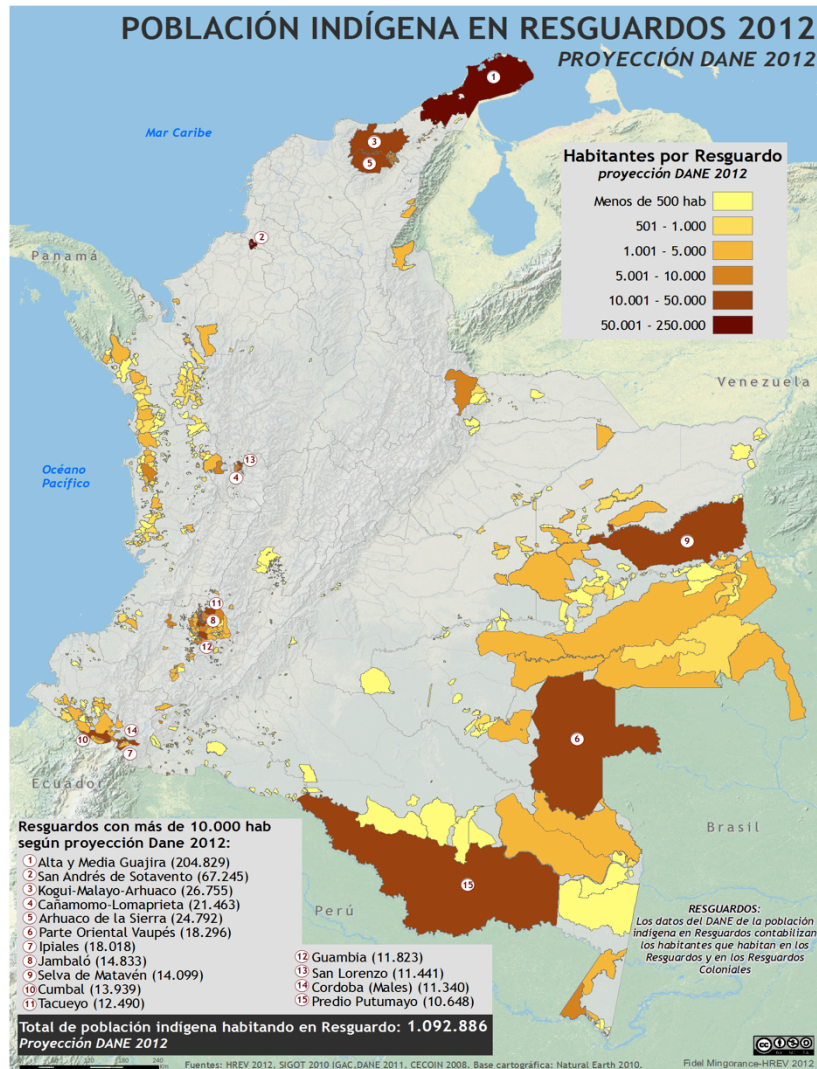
POBLACIÓN INDÍGENA EN RESGUARDOS 2012
PROYECCIÓN DANE 2012

Mar Caribe

Panamá

Océano Pacífico

Venezuela

Ecuador

Perú

Brasil

Habitantes por Resguardo
proyección DANE 2012

Menos de 500 hab
501 - 1.000
1.001 - 5.000
5.001 - 10.000
10.001 - 50.000
50.001 - 250.000

1 2 3 4 5 6 7 8 9 10 11 12 13 14 15

Resguardos con más de 10.000 hab según proyección Dane 2012:
1 Alta y Media Guajira (204.829)
2 San Andrés de Sotavento (67.245)
3 Kogui-Malayo-Arhuaco (26.755)
4 Cañamomo-Lomaprieta (21.463)
5 Arhuaco de la Sierra (24.792)
6 Parte Oriental Vaupés (18.296)
7 Ipiales (18.018)
8 Jambaló (14.833)
9 Selva de Matavén (14.099)
10 Cumbal (13.939)
11 Tacueyo (12.490)
12 Guambia (11.823)
13 San Lorenzo (11.441)
14 Cordoba (Males) (11.340)
15 Predio Putumayo (10.648)

RESGUARDOS:
Los datos del DANE de la población indígena en Resguardos contabilizan los habitantes que habitan en los Resguardos y en los Resguardos Coloniales

Total de población indígena habitando en Resguardo: 1.092.886
Proyección DANE 2012

Fuentes: HREV 2012, SIGOT 2010 IGAC, DANE 2011, CECOIN 2008. Base cartográfica: Natural Earth 2010.

Fidel Mingorance-HREV 2012

0 120 240